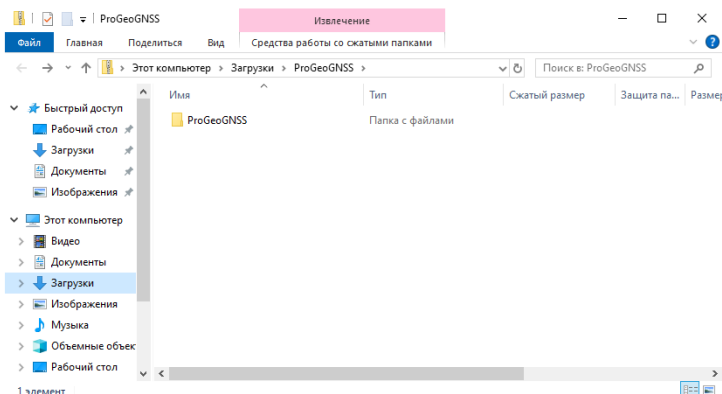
ProGeoGNSS

Извлечение

Файл | Главная | Поделиться | Вид | Средства работы со сжатыми папками

Этот компьютер > Загрузки > ProGeoGNSS

Поиск в: ProGeoGNSS

Быстрый доступ
Рабочий стол
Загрузки
Документы
Изображения
Этот компьютер
Видео
Документы
Загрузки
Изображения
Музыка
Объемные объек
Рабочий стол

| Имя | Тип | Сжатый размер | Защита па... | Размер |
|---|---|---|---|---|
| ProGeoGNSS | Папка с файлами | | | |

1 элемент